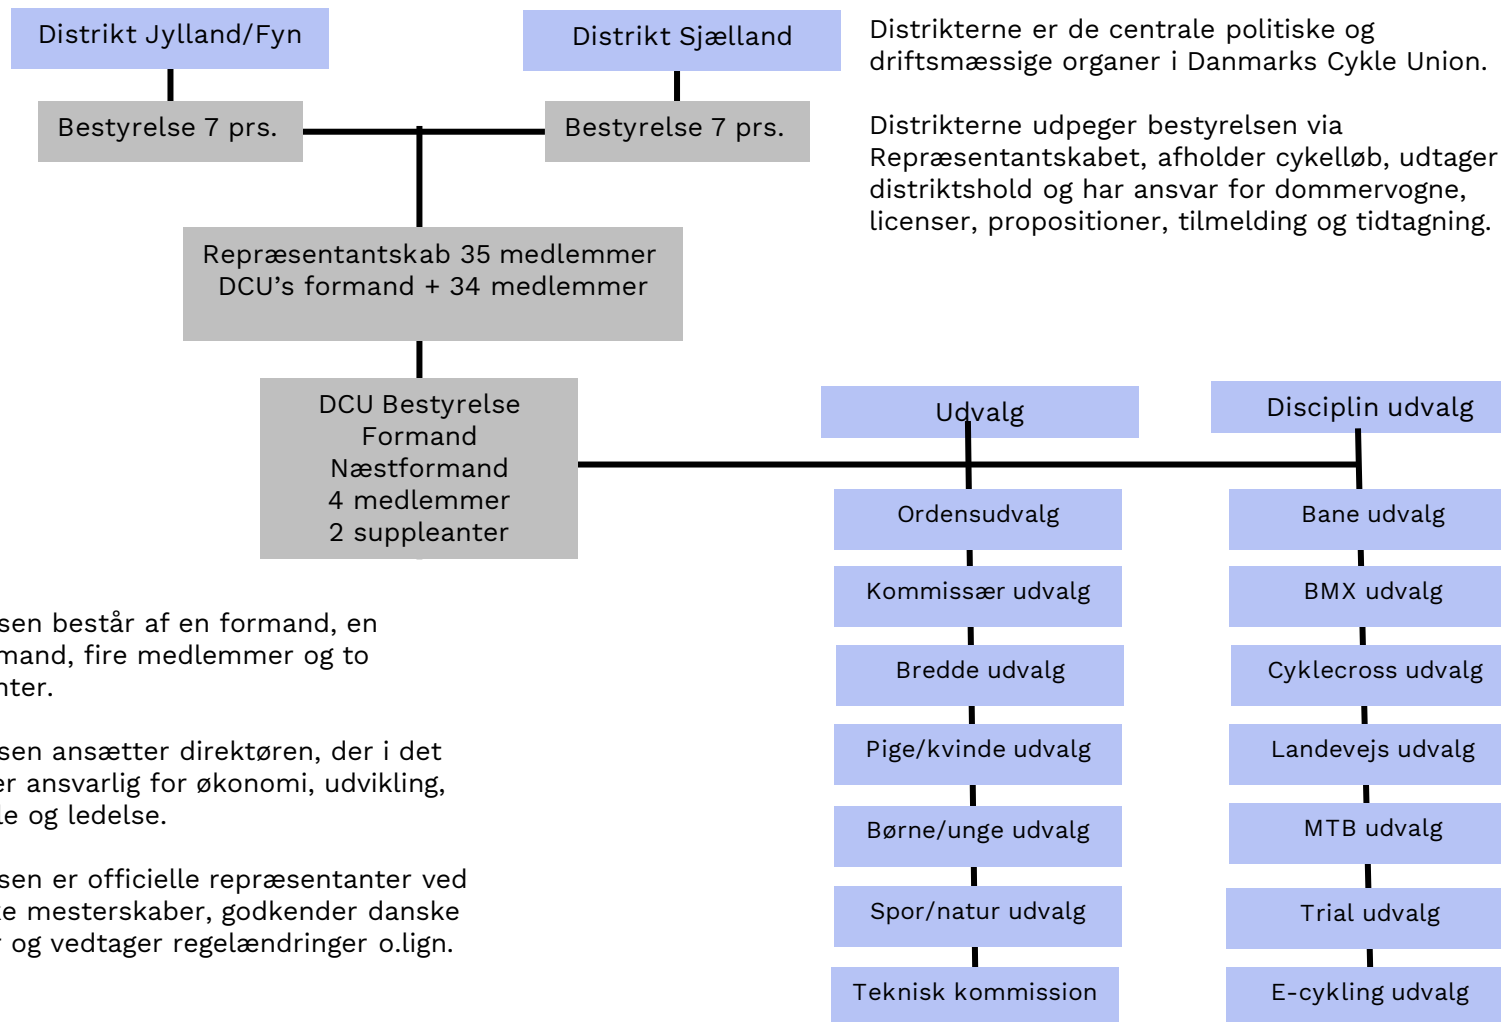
Distrikt Jylland/Fyn

Distrikt Sjælland

Distrikterne er de centrale politiske og driftsmæssige organer i Danmarks Cykle Union.

Distrikterne udpeger bestyrelsen via Repræsentantskabet, afholder cykelløb, udtager distriktshold og har ansvar for dommervogne, licenser, propositioner, tilmelding og tidtagning.

Bestyrelse 7 prs.

Bestyrelse 7 prs.

Repræsentantskab 35 medlemmer
DCU's formand + 34 medlemmer

DCU Bestyrelse
Formand
Næstformand
4 medlemmer
2 suppleanter

Udvalg

Disciplin udvalg

Ordensudvalg

Kommissær udvalg

Bredde udvalg

Pige/kvinde udvalg

Børne/unge udvalg

Spor/natur udvalg

Teknisk kommission

Bane udvalg

BMX udvalg

Cyklecross udvalg

Landevejs udvalg

MTB udvalg

Trial udvalg

E-cykling udvalg

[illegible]sen består af en formand, en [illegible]mand, fire medlemmer og to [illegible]nter.

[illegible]sen ansætter direktøren, der i det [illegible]er ansvarlig for økonomi, udvikling, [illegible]le og ledelse.

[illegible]sen er officielle repræsentanter ved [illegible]e mesterskaber, godkender danske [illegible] og vedtager regelændringer o.lign.